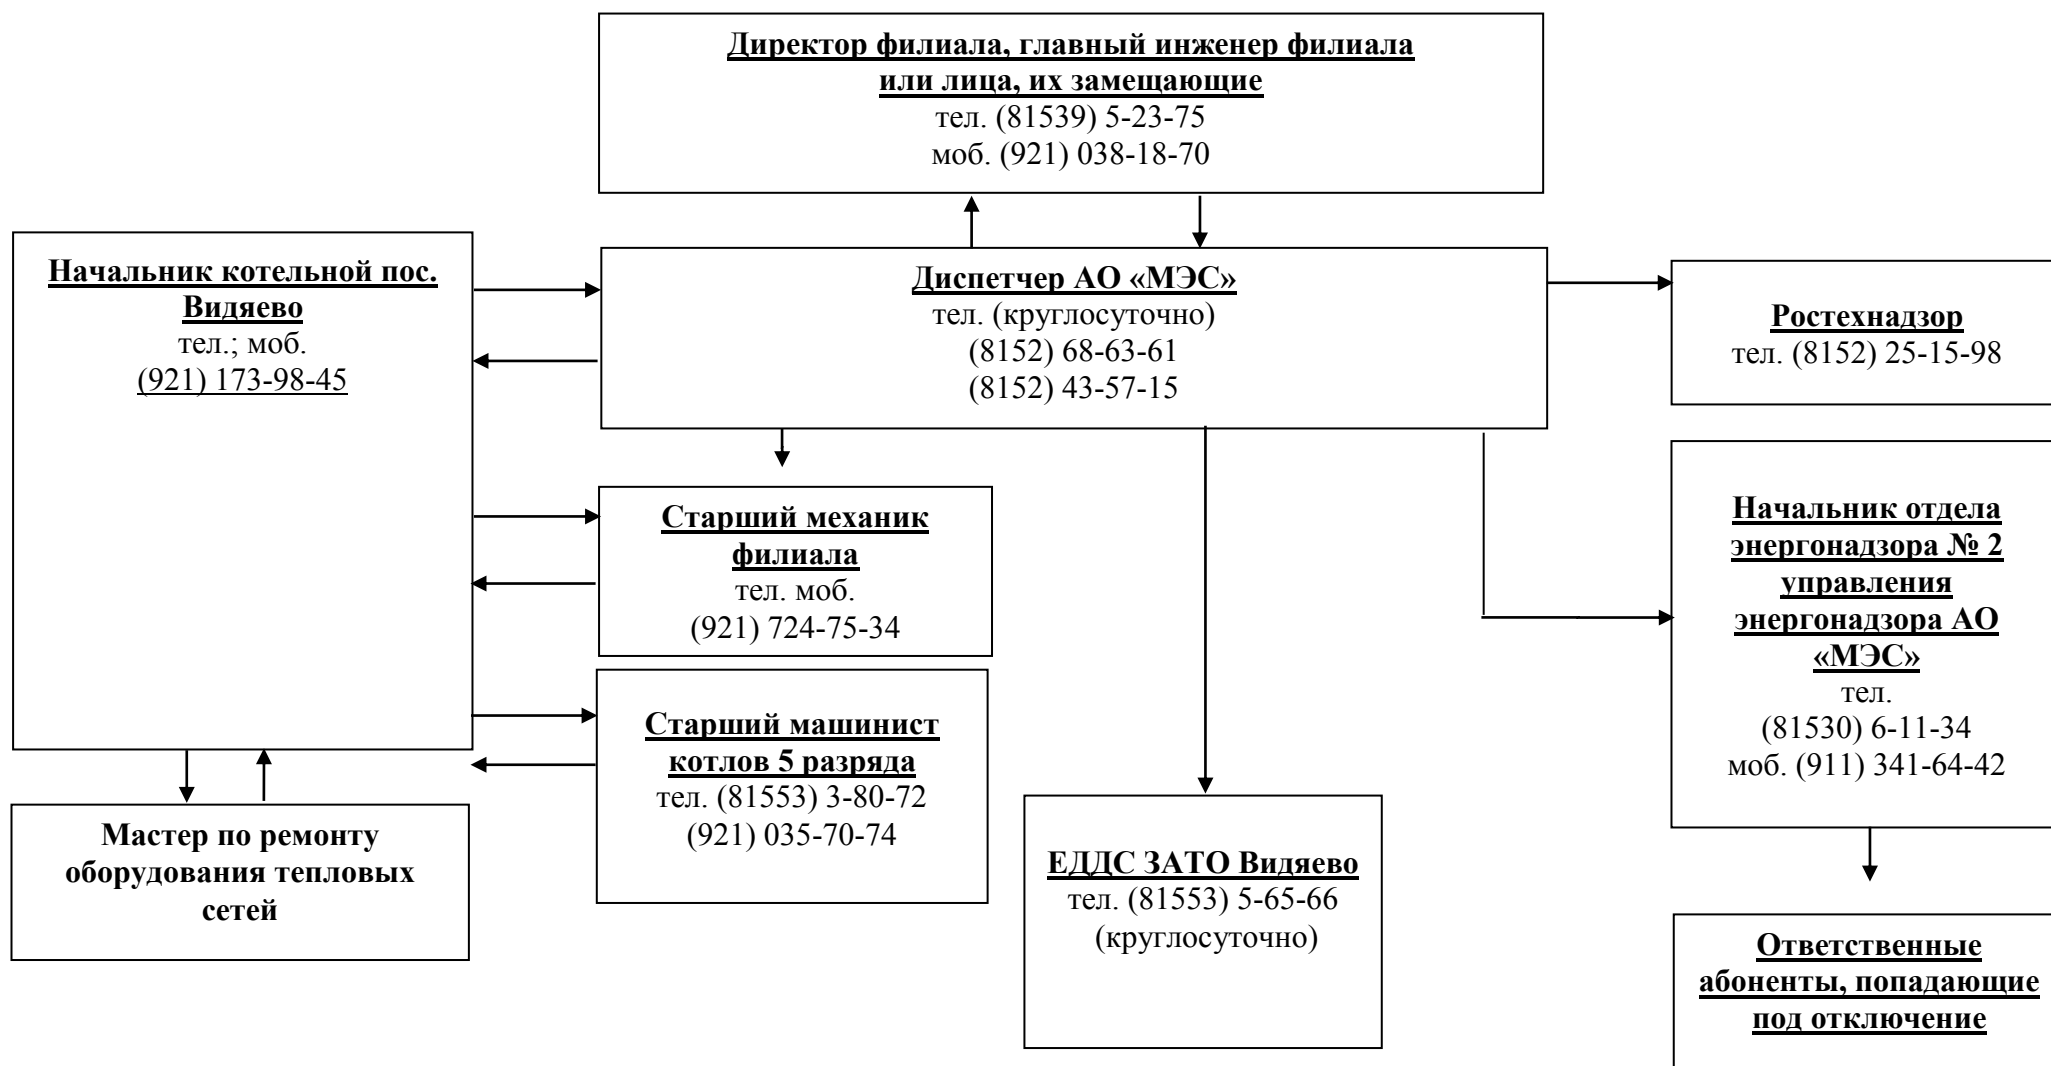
Директор филиала, главный инженер филиала или лица, их замещающие
тел. (81539) 5-23-75
моб. (921) 038-18-70

Начальник котельной пос. Видяево
тел.; моб.
(921) 173-98-45

Диспетчер АО «МЭС»
тел. (круглосуточно)
(8152) 68-63-61
(8152) 43-57-15

Ростехнадзор
тел. (8152) 25-15-98

Старший механик филиала
тел. моб.
(921) 724-75-34

Начальник отдела энергонадзора № 2 управления энергонадзора АО «МЭС»
тел.
(81530) 6-11-34
моб. (911) 341-64-42

Старший машинист котлов 5 разряда
тел. (81553) 3-80-72
(921) 035-70-74

Мастер по ремонту оборудования тепловых сетей

ЕДДС ЗАТО Видяево
тел. (81553) 5-65-66
(круглосуточно)

Ответственные абоненты, попадающие под отключение